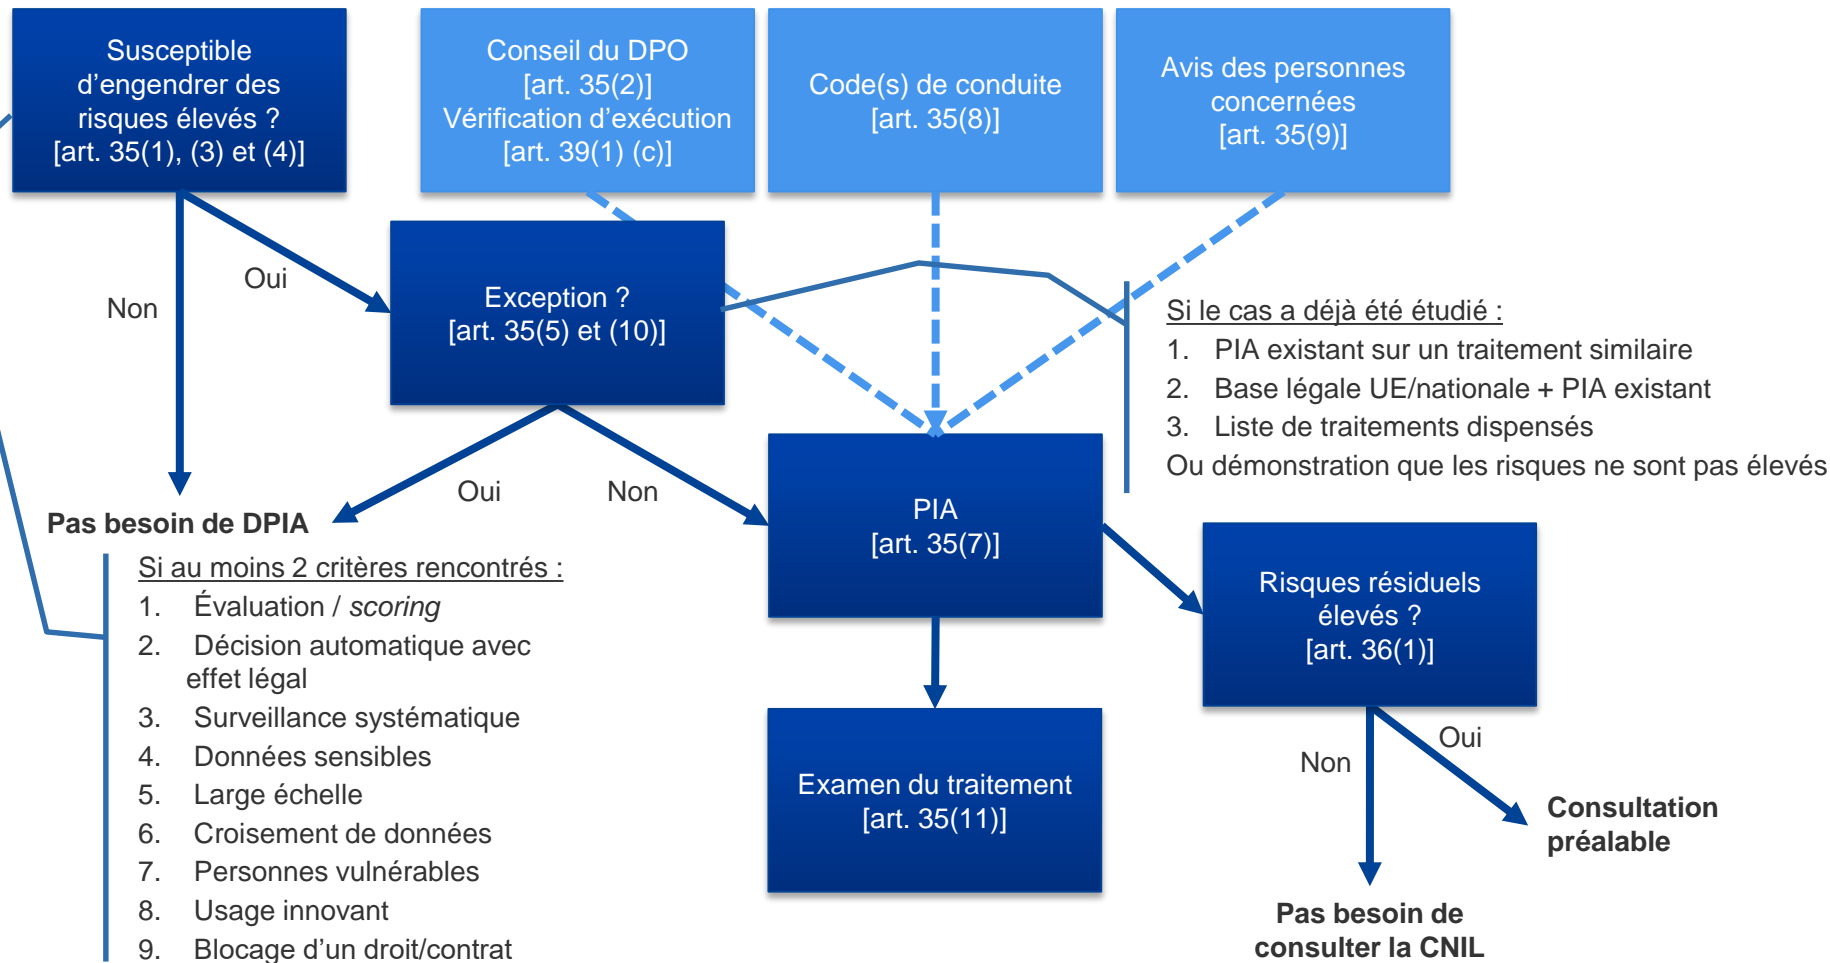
Susceptible d’engendrer des risques élevés ? [art. 35(1), (3) et (4)]

Conseil du DPO [art. 35(2)] Vérification d’exécution [art. 39(1) (c)]

Code(s) de conduite [art. 35(8)]

Avis des personnes concernées [art. 35(9)]

Oui

Non

Exception ? [art. 35(5) et (10)]

Si le cas a déjà été étudié :
1. PIA existant sur un traitement similaire
2. Base légale UE/nationale + PIA existant
3. Liste de traitements dispensés
Ou démonstration que les risques ne sont pas élevés

Oui

Non

Pas besoin de DPIA

PIA [art. 35(7)]

Si au moins 2 critères rencontrés :
1. Évaluation / *scoring*
2. Décision automatique avec effet légal
3. Surveillance systématique
4. Données sensibles
5. Large échelle
6. Croisement de données
7. Personnes vulnérables
8. Usage innovant
9. Blocage d’un droit/contrat

Risques résiduels élevés ? [art. 36(1)]

Examen du traitement [art. 35(11)]

Oui

Non

Consultation préalable

Pas besoin de consulter la CNIL